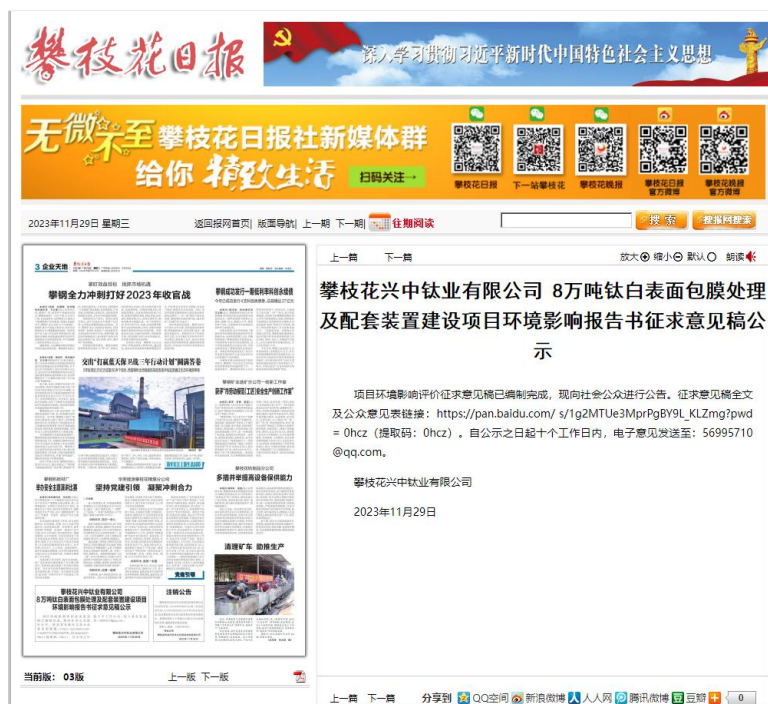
攀枝花日报

深入学习贯彻习近平新时代中国特色社会主义思想

无微不至 攀枝花日报社新媒体群 给你精致生活 扫码关注→

攀枝花日报 下一站攀枝花 攀枝花晚报 攀枝花日报官方微博 攀枝花晚报官方微博

2023年11月29日 星期三 返回报网首页 | 版面导航 | 上一期 下一期 往期阅读 搜索 搜报网搜索

3 企业天地

攀钢全力冲刺打好2023年收官战

交出"打赢蓝天保卫战三年行动计划"圆满答卷

坚持党建引领 凝聚冲刺合力

多措并举提高设备保供能力

清理矿车 助推生产

攀枝花兴中钛业有限公司 8万吨钛白表面包膜处理及配套装置建设项目环境影响报告书征求意见稿公示

注销公告

当前版：03版 上一版 下一版

上一篇 下一篇 放大 缩小 默认 朗读

攀枝花兴中钛业有限公司 8万吨钛白表面包膜处理及配套装置建设项目环境影响报告书征求意见稿公示

项目环境影响评价征求意见稿已编制完成，现向社会公众进行公告。征求意见稿全文及公众意见表链接：https://pan.baidu.com/ s/1g2MTUe3MprPgBY9L_KLZmg?pwd = 0hcz（提取码：0hcz）。自公示之日起十个工作日内，电子意见发送至：56995710 @qq.com。

攀枝花兴中钛业有限公司

2023年11月29日

上一篇 下一篇 分享到 QQ空间 新浪微博 人人网 腾讯微博 豆瓣 0